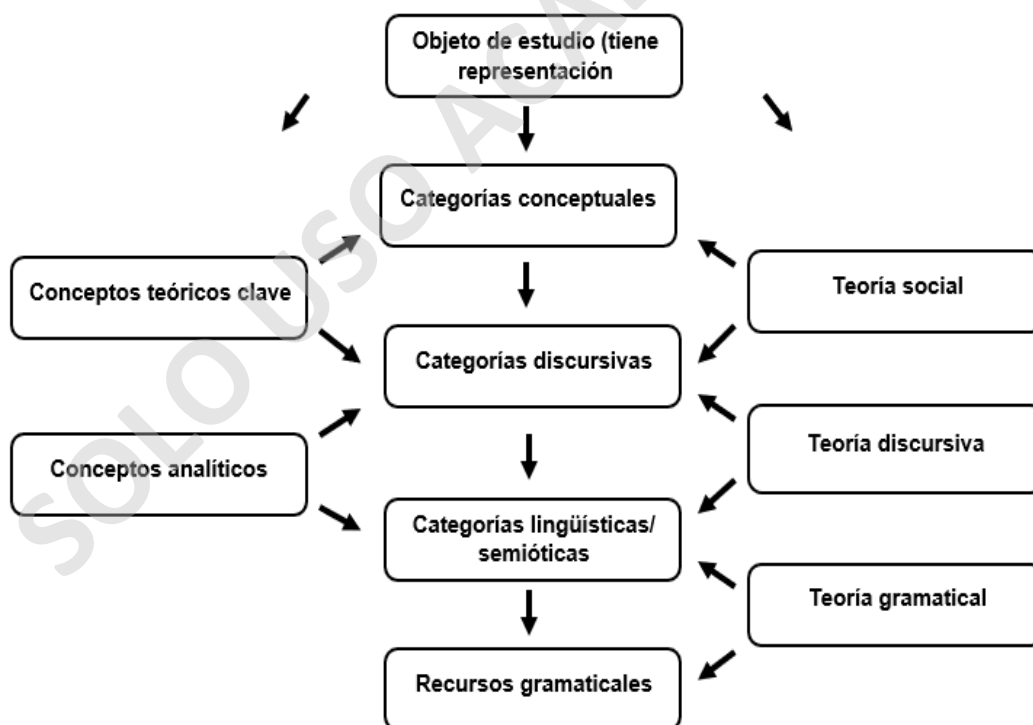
Objeto de estudio (tiene representación

Categorías conceptuales

Conceptos teóricos clave

Teoría social

Categorías discursivas

Conceptos analíticos

Teoría discursiva

Categorías lingüísticas/ semióticas

Teoría gramatical

Recursos gramaticales

SOLO USO ACA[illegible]